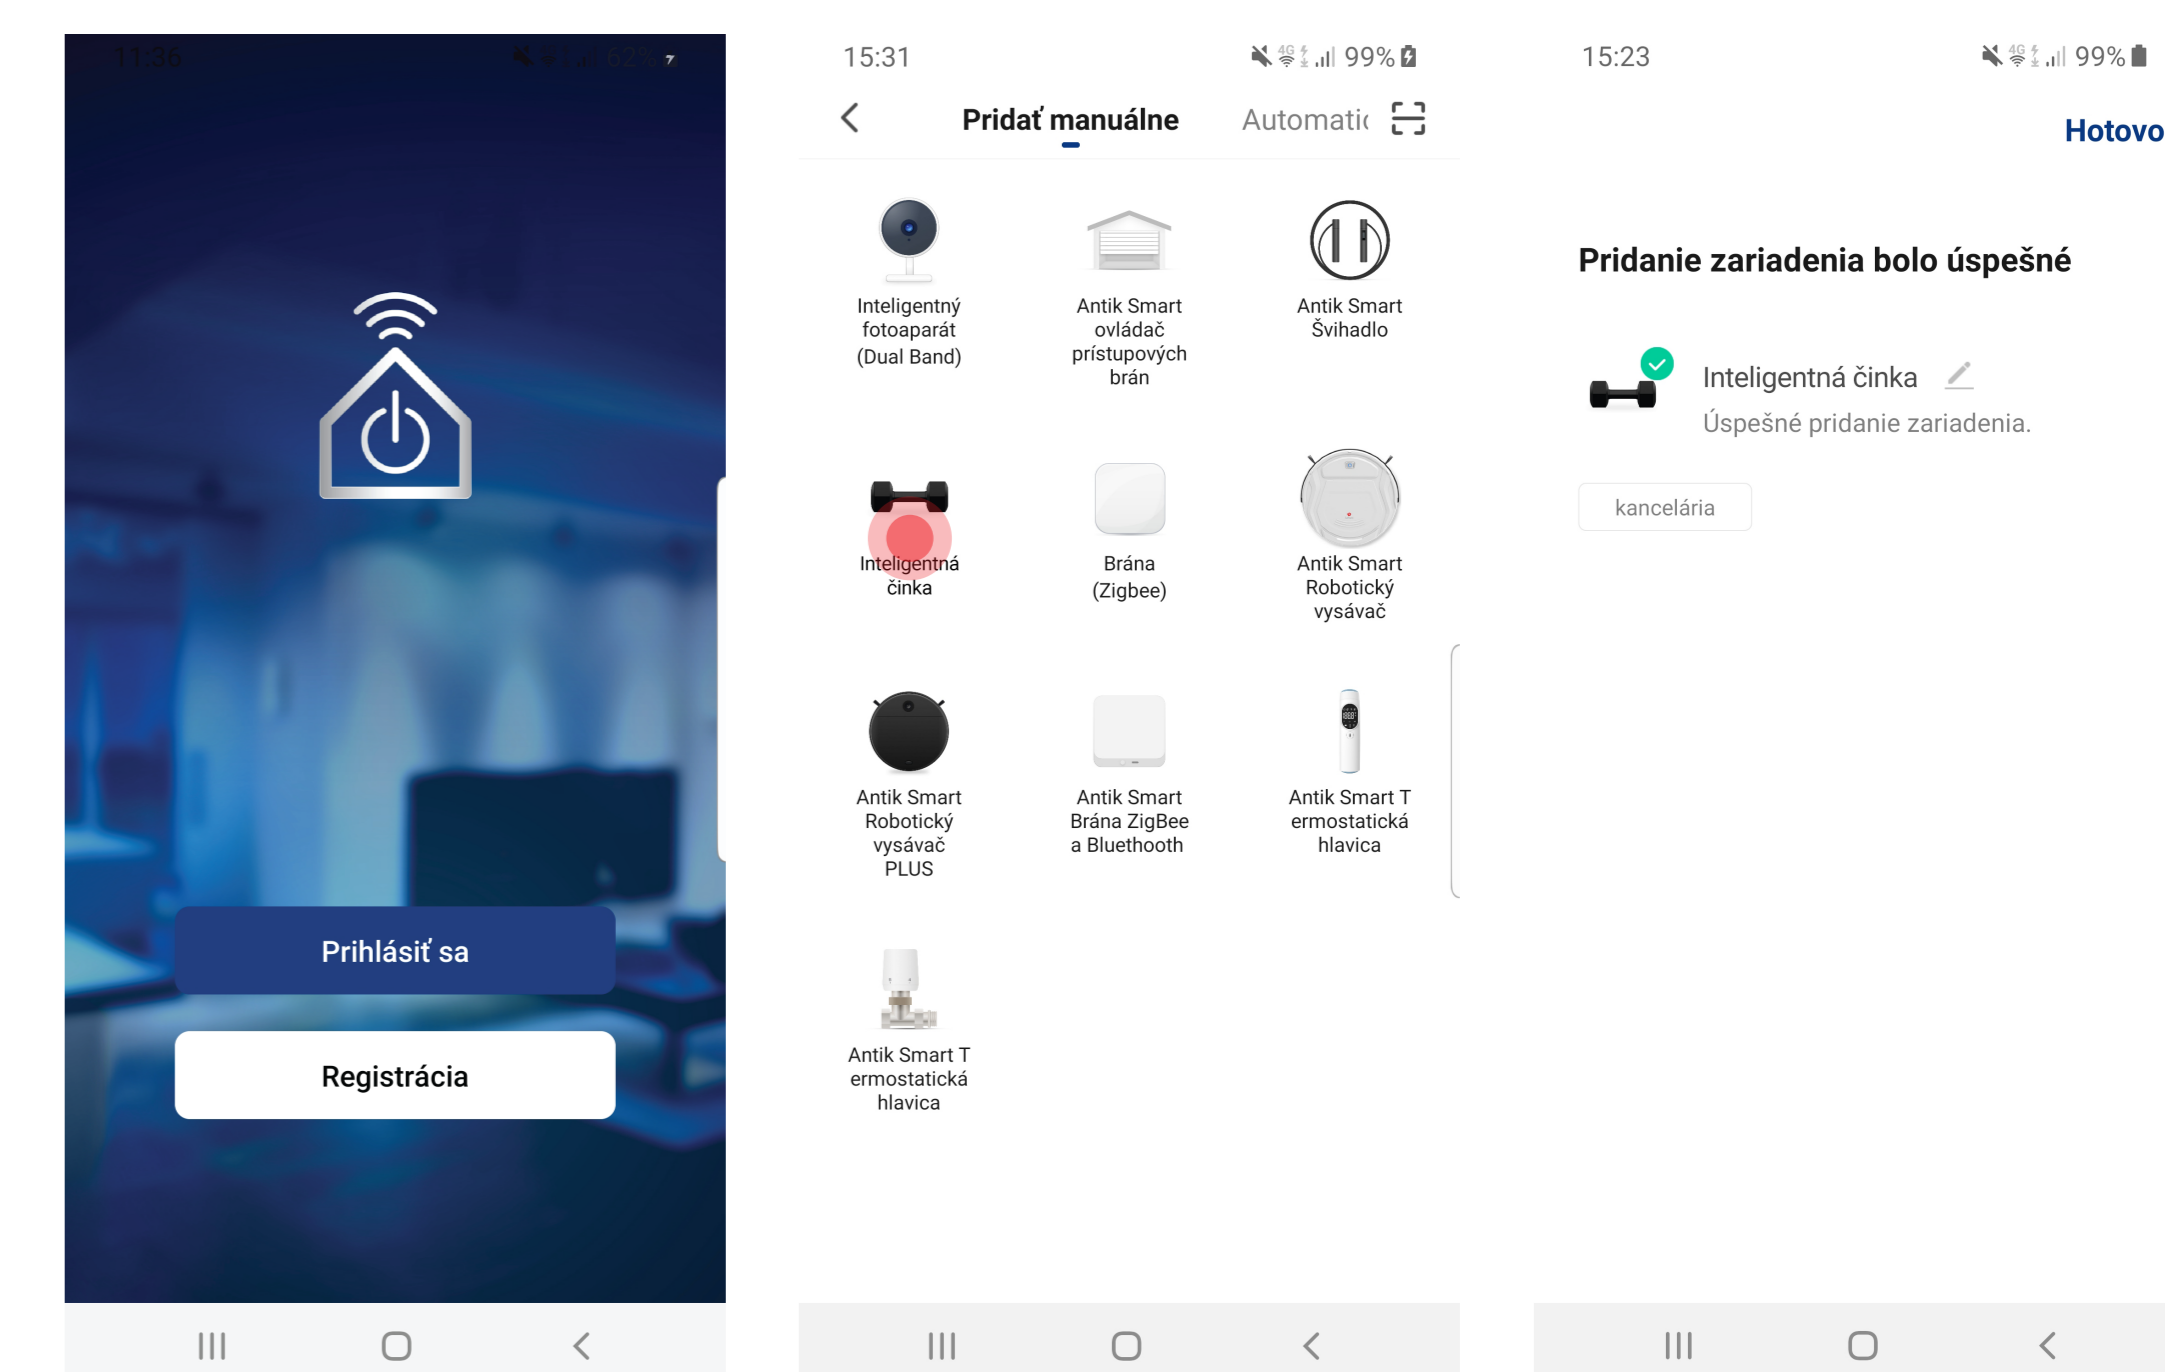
11:36 62%

Prihlásiť sa

Registrácia

15:31 99%

Pridať manuálne Automatic

Inteligentný fotoaparát (Dual Band)

Antik Smart ovládač prístupových brán

Antik Smart Švihadlo

Inteligentná činka

Brána (Zigbee)

Antik Smart Robotický vysávač

Antik Smart Robotický vysávač PLUS

Antik Smart Brána ZigBee a Bluethooth

Antik Smart T ermostatická hlavica

Antik Smart T ermostatická hlavica

15:23 99%

Hotovo

Pridanie zariadenia bolo úspešné

Inteligentná činka

Úspešné pridanie zariadenia.

kancelária